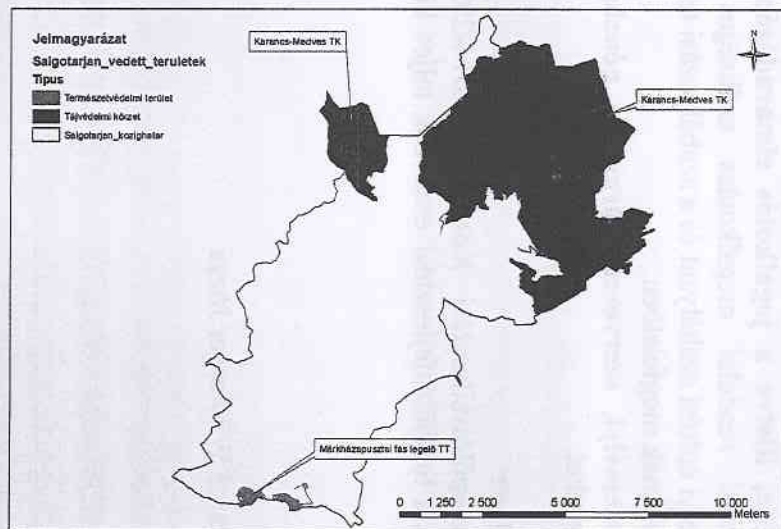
Jelmagyarázat
Salgotarjan_vedett_teruletek
Tipus
Természetvédelmi terület
Tájvédelmi körzet
Salgotarjan_kozighatar

Karancs-Medves TK

Karancs-Medves TK

N

Márkházapusztai fás legelő TT

0 1 250 2 500 5 000 7 500 10 000
Meters